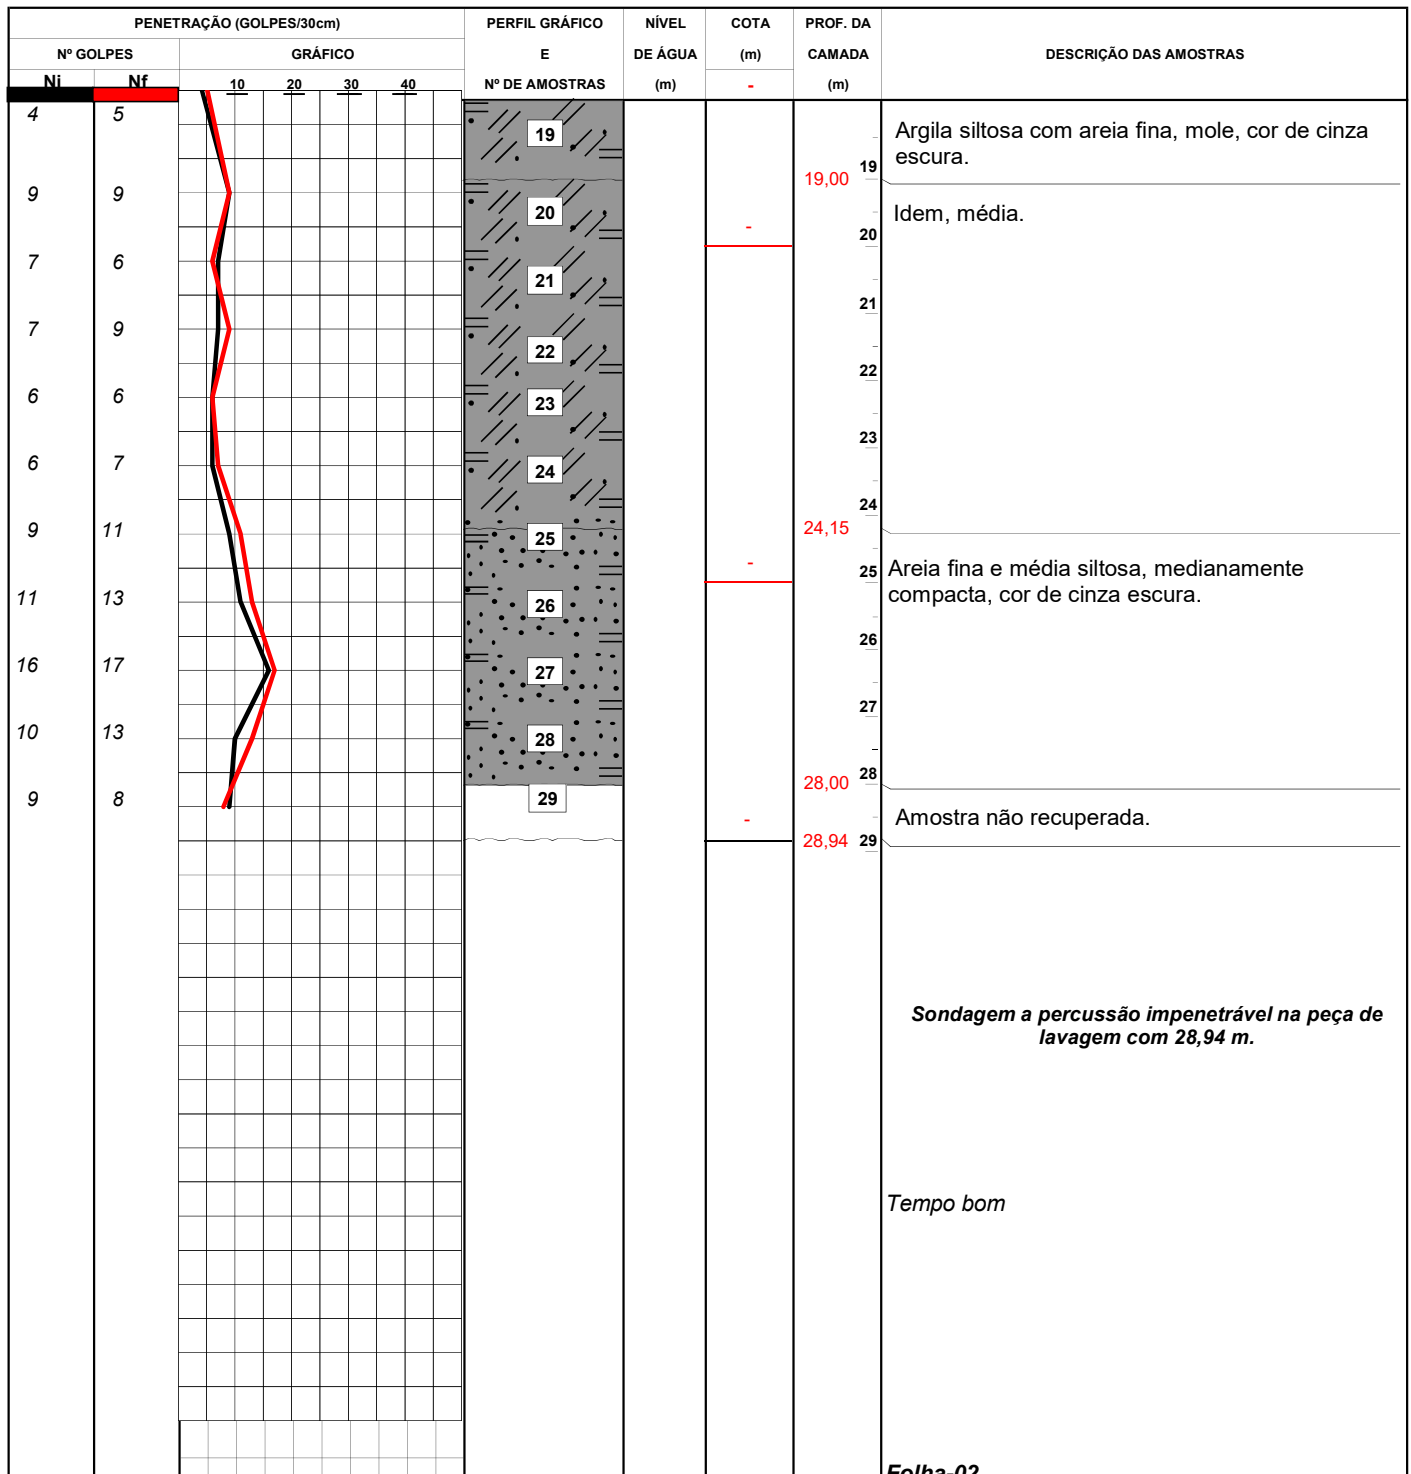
| PENETRAÇÃO (GOLPES/30cm) | | | PERFIL GRÁFICO E Nº DE AMOSTRAS | NÍVEL DE ÁGUA (m) | COTA (m) - | PROF. DA CAMADA (m) | DESCRIÇÃO DAS AMOSTRAS |
|---|---|---|---|---|---|---|---|
| Nº GOLPES | | GRÁFICO | | | | | |
| Ni | Nf | 10 20 30 40 | | | | | |
| 4 | 5 | | 19 | | | 19,00 19 | Argila siltosa com areia fina, mole, cor de cinza escura. |
| 9 | 9 | | 20 | | - | 20 | Idem, média. |
| 7 | 6 | | 21 | | | 21 | |
| 7 | 9 | | 22 | | | 22 | |
| 6 | 6 | | 23 | | | 23 | |
| 6 | 7 | | 24 | | | 24,15 24 | |
| 9 | 11 | | 25 | | - | 25 | Areia fina e média siltosa, medianamente compacta, cor de cinza escura. |
| 11 | 13 | | 26 | | | 26 | |
| 16 | 17 | | 27 | | | 27 | |
| 10 | 13 | | 28 | | | 28,00 28 | |
| 9 | 8 | | 29 | | - | 28,94 29 | Amostra não recuperada. |

Sondagem a percussão impenetrável na peça de lavagem com 28,94 m.

Tempo bom

Folha-02